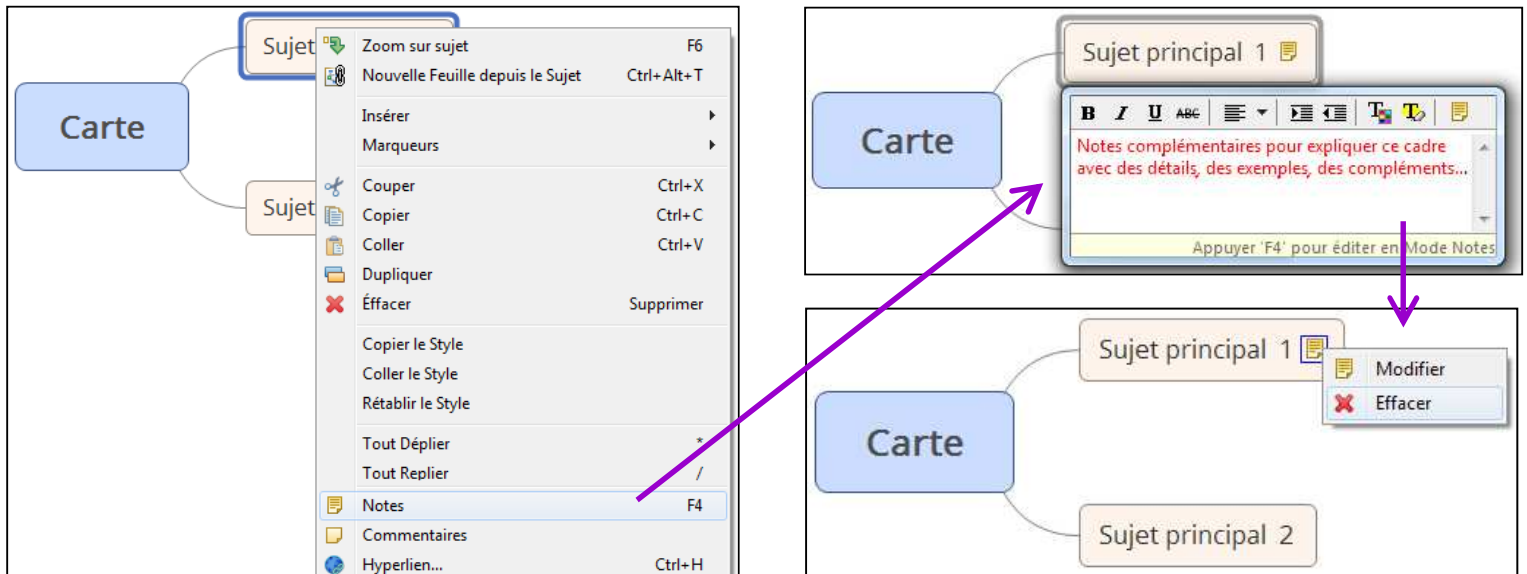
Carte

Sujet

Sujet

| | |
|---|---|
| Zoom sur sujet | F6 |
| Nouvelle Feuille depuis le Sujet | Ctrl+Alt+T |
| Insérer | |
| Marqueurs | |
| Couper | Ctrl+X |
| Copier | Ctrl+C |
| Coller | Ctrl+V |
| Dupliquer | |
| Éffacer | Supprimer |
| Copier le Style | |
| Coller le Style | |
| Rétablir le Style | |
| Tout Déplier | * |
| Tout Replier | / |
| Notes | F4 |
| Commentaires | |
| Hyperlien... | Ctrl+H |

Sujet principal 1

Carte

B I U ABC

Notes complémentaires pour expliquer ce cadre avec des détails, des exemples, des compléments...

Appuyer 'F4' pour éditer en Mode Notes

Sujet principal 1

Modifier

Effacer

Carte

Sujet principal 2